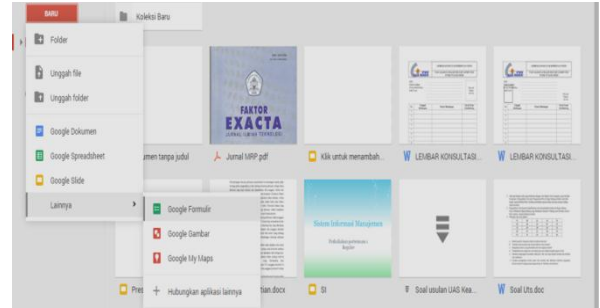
BARU

Koleksi Baru

Folder

Unggah file

Unggah folder

Google Dokumen

Google Spreadsheet

Google Slide

Lainnya

Google Formulir

Google Gambar

Google My Maps

Hubungkan aplikasi lainnya

FAKTOR EXACTA

Sistem Informasi Manajemen

umen tanpa judul

Jurnal MRP.pdf

Klik untuk menambah...

LEMBAR KONSULTASI...

LEMBAR KONSULTASI...

Pres

tian.docx

SI

Soal usulan UAS Kea...

Soal Uts.doc